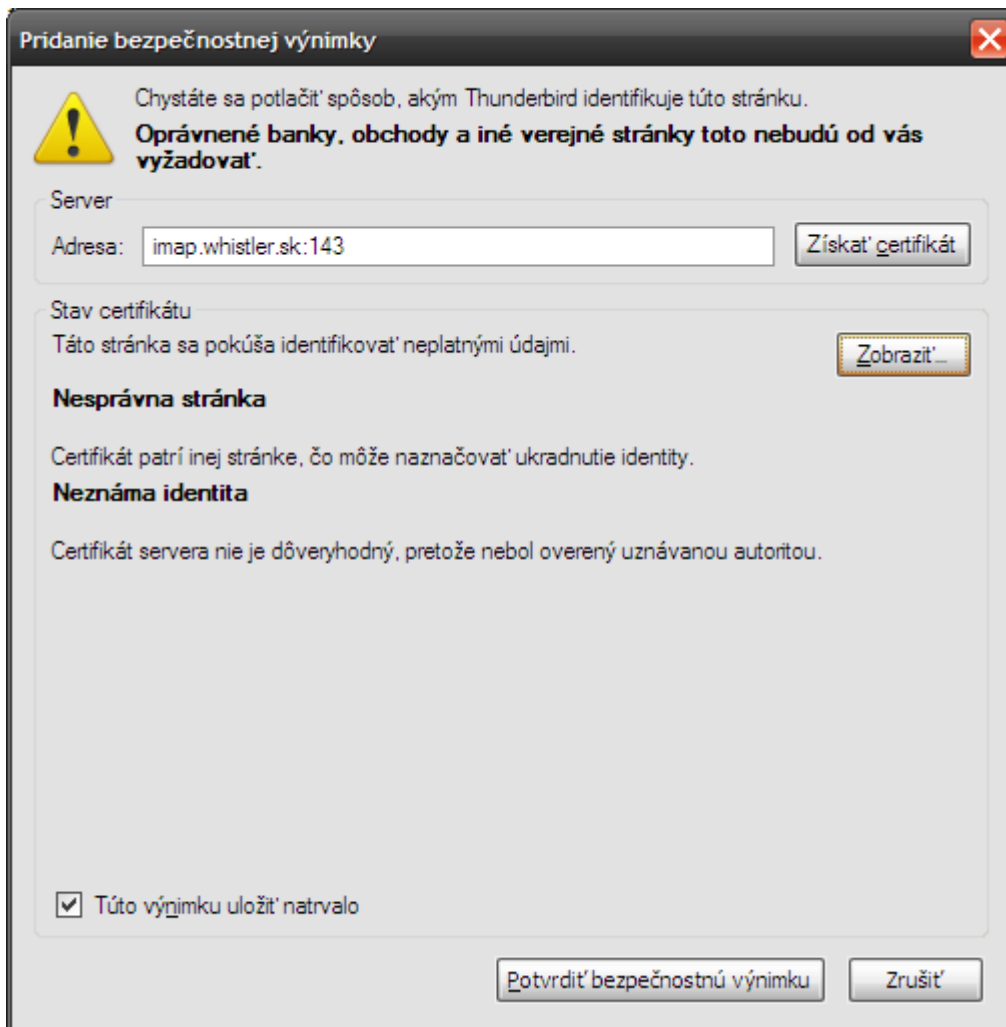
Pridanie bezpečnostnej výnimky

Chystáte sa potlačiť spôsob, akým Thunderbird identifikuje túto stránku.

**Oprávnené banky, obchody a iné verejné stránky toto nebudú od vás vyžadovať.**

Server

Adresa: imap.whistler.sk:143

Získať certifikát

Stav certifikátu

Táto stránka sa pokúša identifikovať neplatnými údajmi.

Zobraziť...

**Nesprávna stránka**

Certifikát patrí inej stránke, čo môže naznačovať ukradnutie identity.

**Neznáma identita**

Certifikát servera nie je dôveryhodný, pretože nebol overený uznávanou autoritou.

Túto výnimku uložiť natrvalo

Potvrdiť bezpečnostnú výnimku

Zrušiť